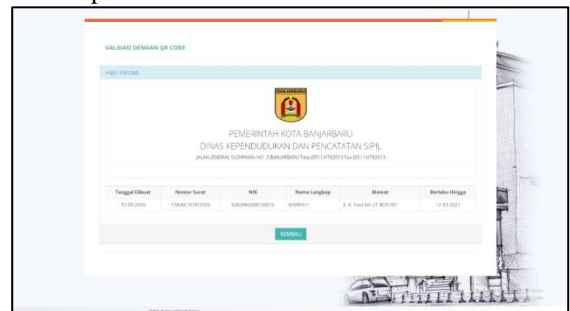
VALIDASI DENGAN QR CODE

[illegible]

BANJARBARU

PEMERINTAH KOTA BANJARBARU
DINAS KEPENDUDUKAN DAN PENCATATAN SIPIL
JALAN JENDRAL SUDIRMAN NO. 3 BANJARBARU Telp.(0511)4782013 Fax.(0511)4782013

| Tanggal Dibuat | Nomor Surat | NIK | Nama Lengkap | Alamat | Berlaku Hingga |
|---|---|---|---|---|---|
| 12/09/2020 | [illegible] | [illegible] | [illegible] | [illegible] | 12/03/2021 |

KEMBALI